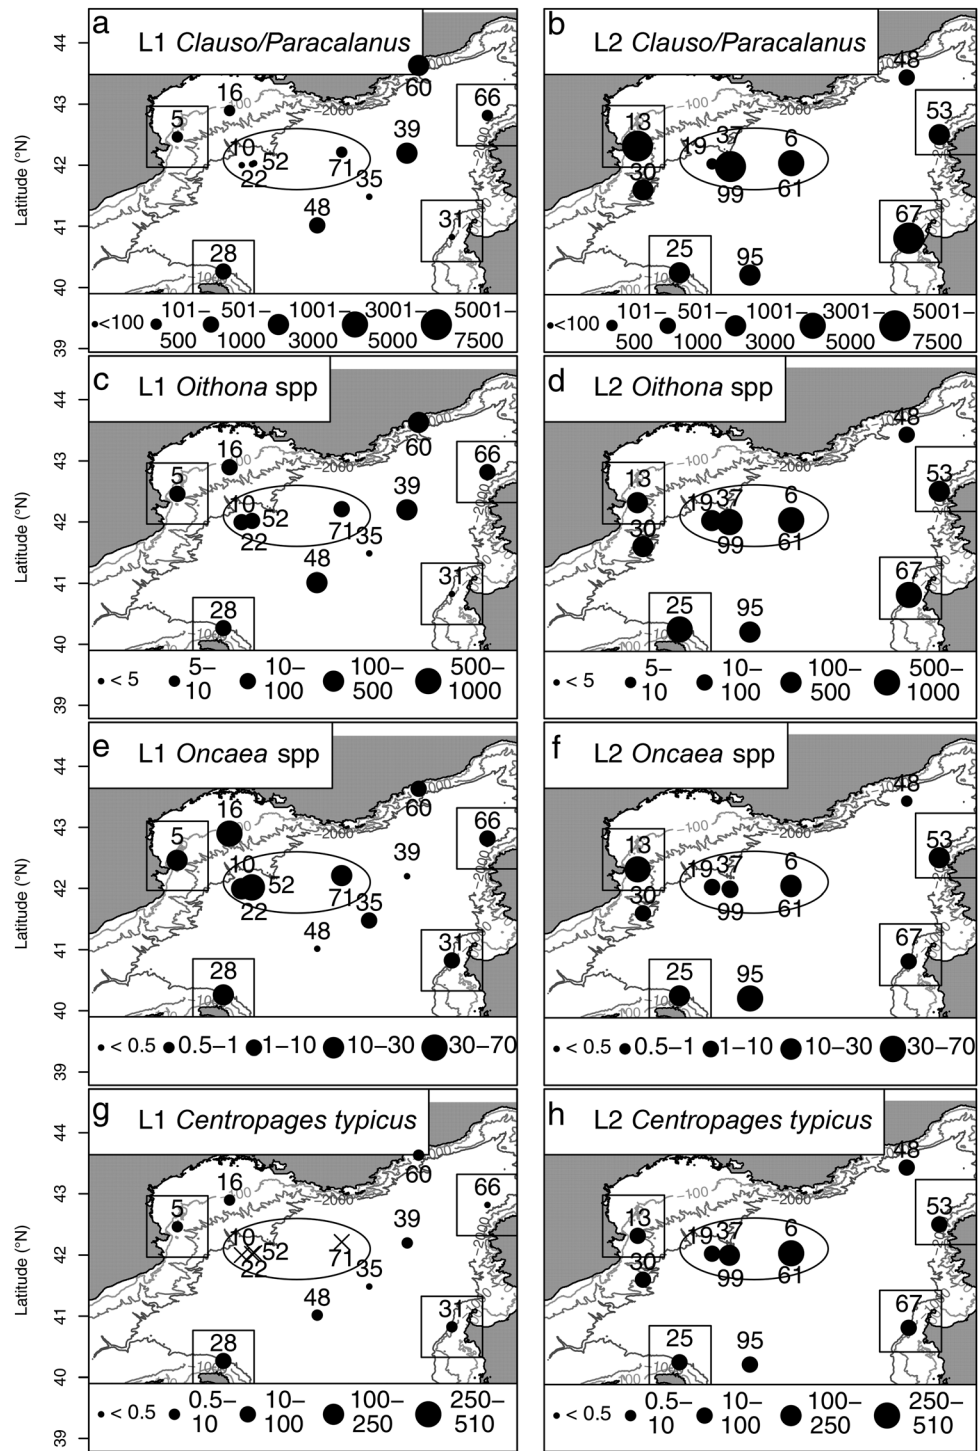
a L1 *Clauso/Paracalanus*

44 43 42 41 40 39

Latitude (°N)

60 16 5 66 39 10 52 22 71 35 48 31 28

-100 2000

<100 101–500 501–1000 1001–3000 3001–5000 5001–7500

b L2 *Clauso/Paracalanus*

48 53 13 19 37 6 30 99 61 67 25 95

-100 2000

<100 101–500 501–1000 1001–3000 3001–5000 5001–7500

c L1 *Oithona* spp

44 43 42 41 40 39

Latitude (°N)

60 16 5 66 39 10 52 22 71 35 48 31 28

-100 2000

< 5 5–10 10–100 100–500 500–1000

d L2 *Oithona* spp

48 53 13 19 37 6 30 99 61 67 25 95

-100 2000

< 5 5–10 10–100 100–500 500–1000

e L1 *Oncaea* spp

44 43 42 41 40 39

Latitude (°N)

60 16 5 66 39 10 52 22 71 35 48 31 28

-100 2000

< 0.5 0.5–1 1–10 10–30 30–70

f L2 *Oncaea* spp

48 53 13 19 37 6 30 99 61 67 25 95

-100 2000

< 0.5 0.5–1 1–10 10–30 30–70

g L1 *Centropages typicus*

44 43 42 41 40 39

Latitude (°N)

60 16 5 66 39 10 52 22 71 35 48 31 28

-100 2000

< 0.5 0.5–10 10–100 100–250 250–510

h L2 *Centropages typicus*

48 53 13 19 37 6 30 99 61 67 25 95

-100 2000

< 0.5 0.5–10 10–100 100–250 250–510